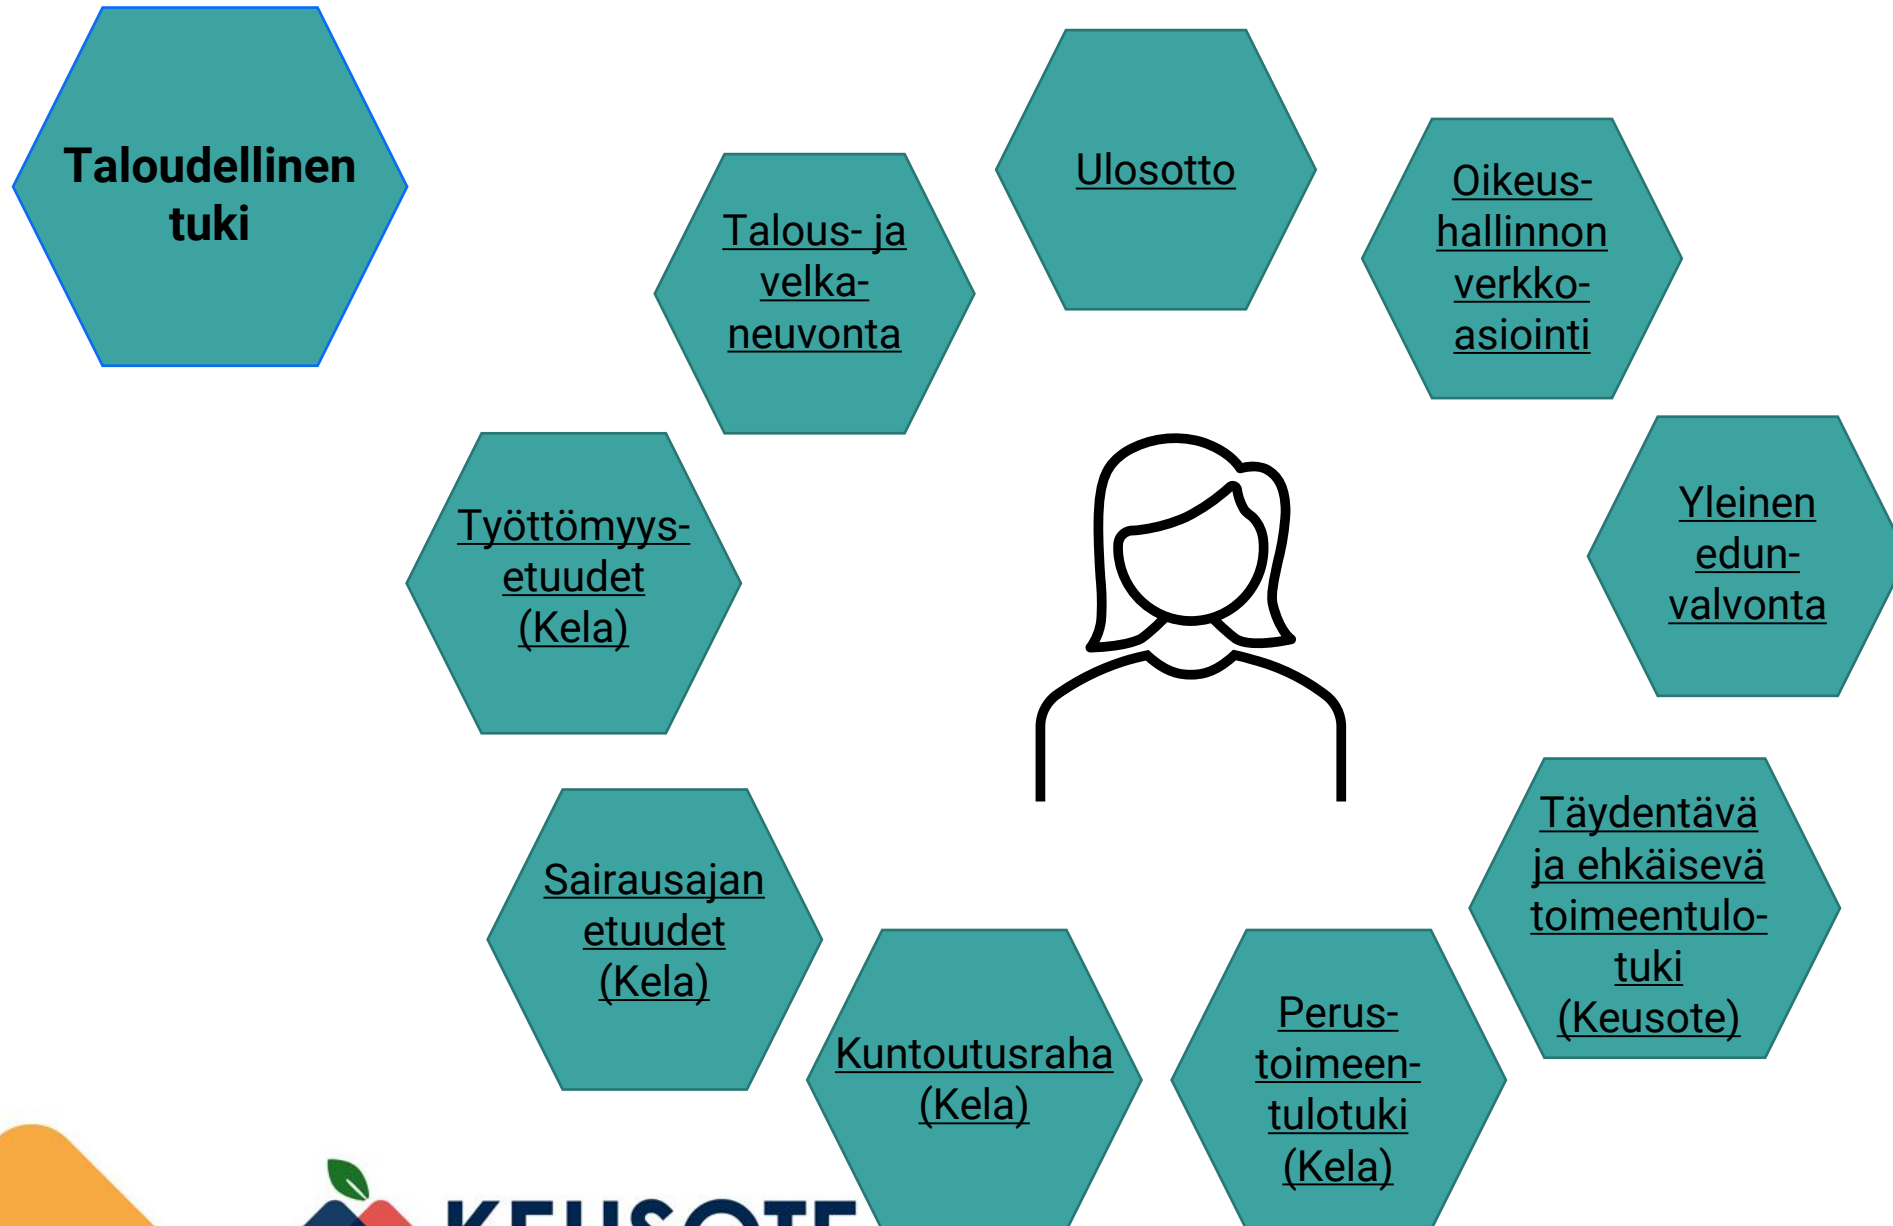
Taloudellinen tuki

Talous- ja velka-neuvonta

Ulosotto

Oikeus-hallinnon verkko-asiointi

Työttömyys-etuudet (Kela)

Yleinen edun-valvonta

Täydentävä ja ehkäisevä toimeentulo-tuki (Keusote)

Sairausajan etuudet (Kela)

Kuntoutusraha (Kela)

Perus-toimeen-tulotuki (Kela)

KEUSOTE